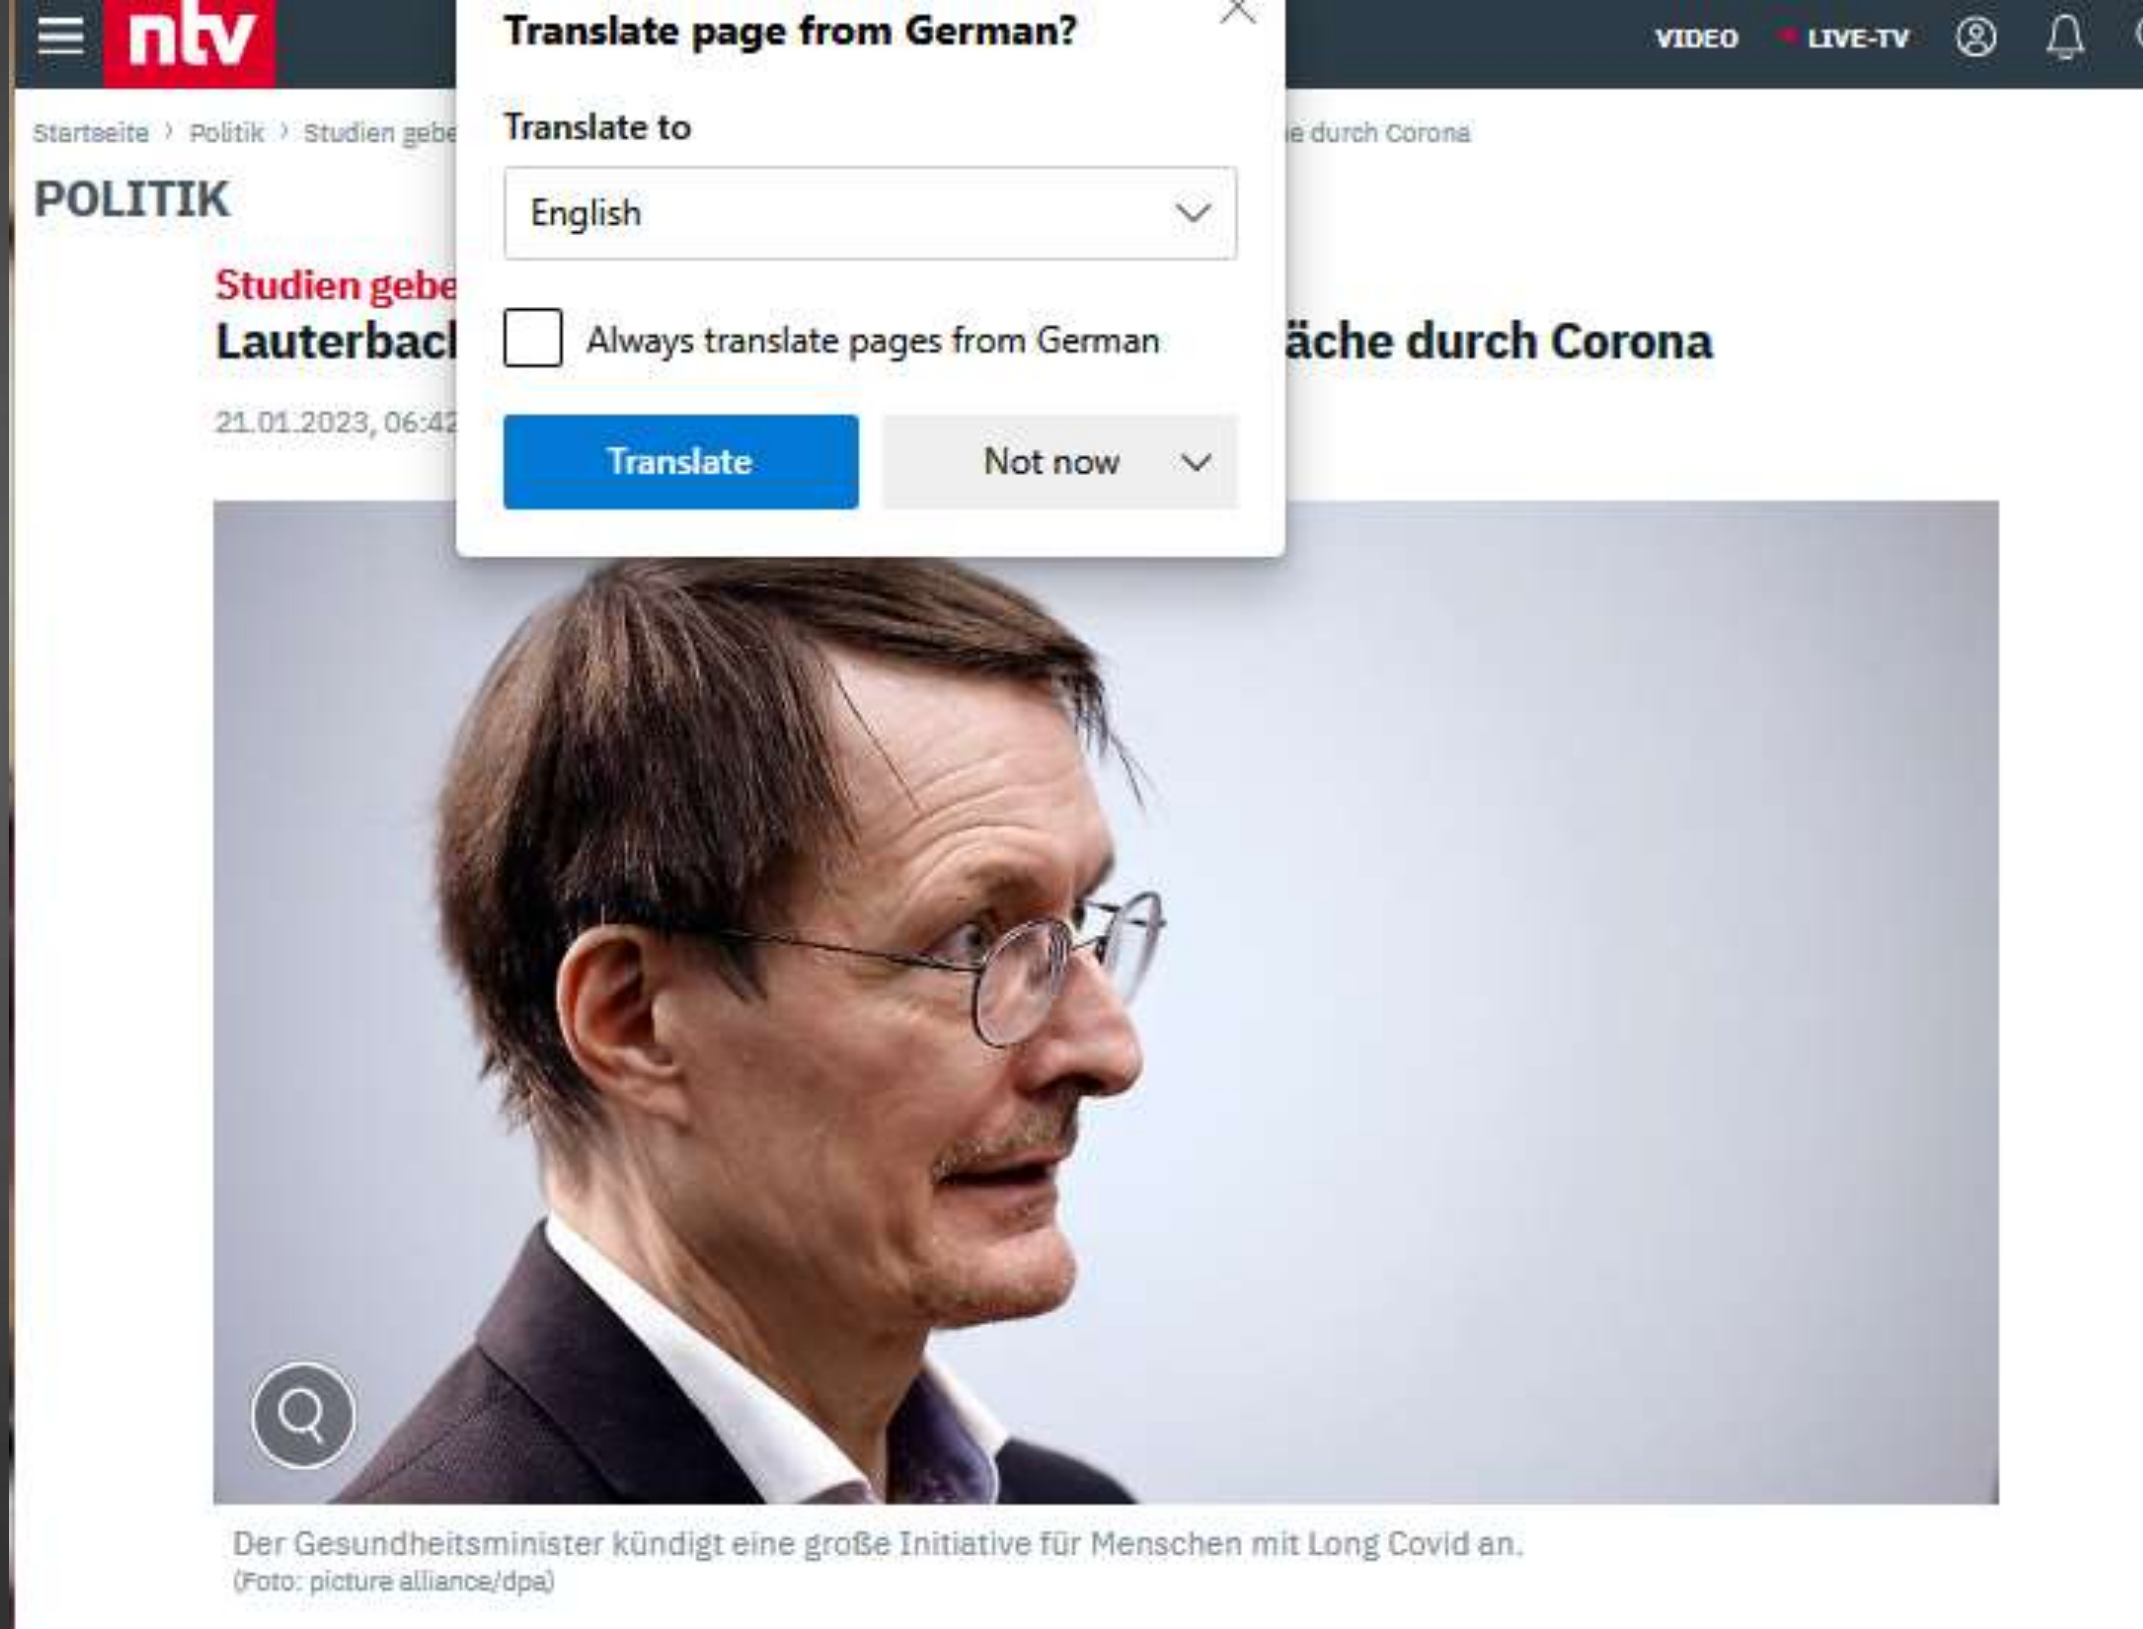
ntv

VIDEO LIVE-TV

Translate page from German?

Translate to

English

Always translate pages from German

Translate Not now

Startseite › Politik › Studien gebe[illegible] e durch Corona

POLITIK

Studien gebe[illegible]

Lauterbac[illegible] äche durch Corona

21.01.2023, 06:42

Der Gesundheitsminister kündigt eine große Initiative für Menschen mit Long Covid an.
(Foto: picture alliance/dpa)